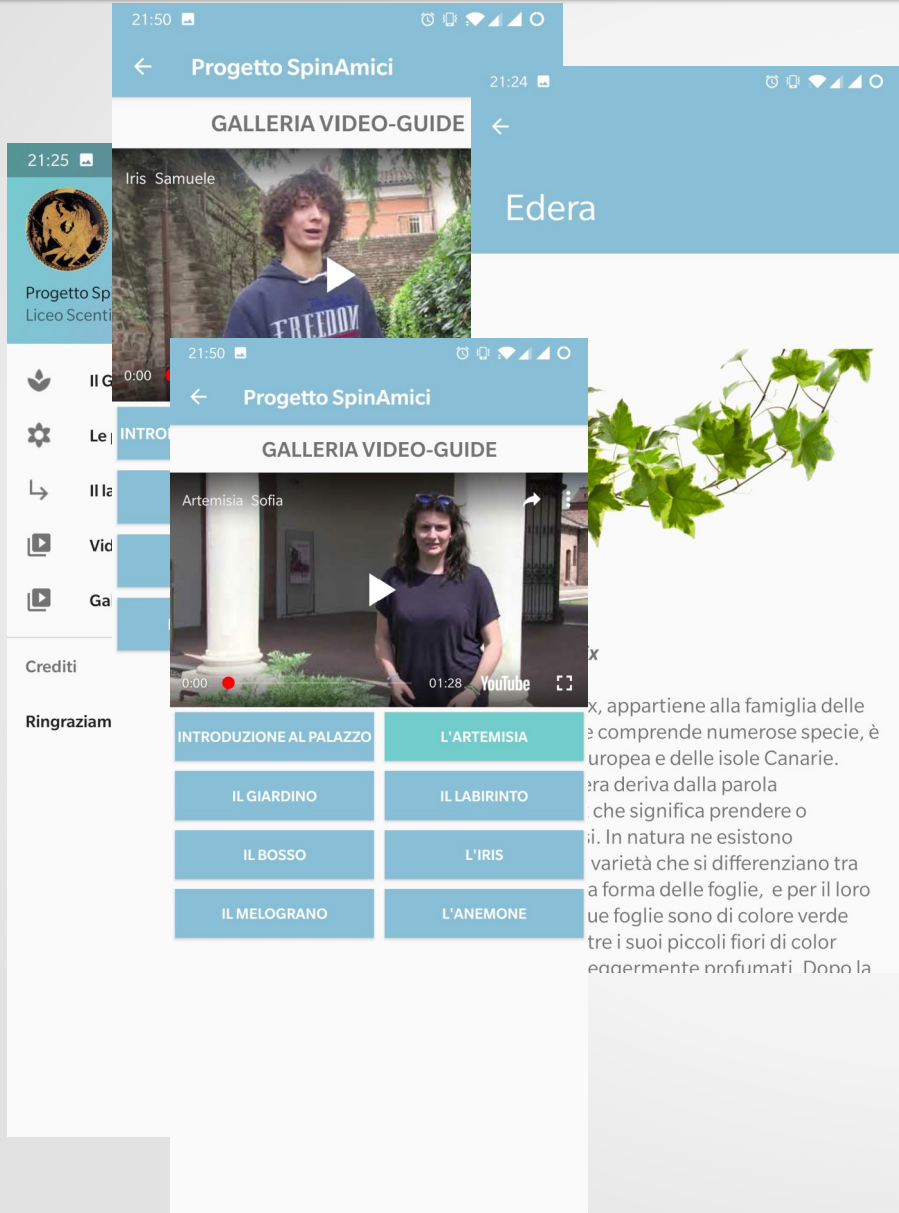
21:50

Progetto SpinAmici

GALLERIA VIDEO-GUIDE

Iris Samuele

FREEDOM

0:00

INTRO

21:24

Edera

21:25

Progetto Sp
Liceo Scienti

Il G

Le

Il la

Vid

Ga

Crediti

Ringraziam

21:50

Progetto SpinAmici

GALLERIA VIDEO-GUIDE

Artemisia Sofia

0:00

01:28

YouTube

| INTRODUZIONE AL PALAZZO | L'ARTEMISIA |
|---|---|
| IL GIARDINO | IL LABIRINTO |
| IL BOSSO | L'IRIS |
| IL MELOGRANO | L'ANEMONE |

x

x, appartiene alla famiglia delle e comprende numerose specie, è uropea e delle isole Canarie. era deriva dalla parola che significa prendere o i. In natura ne esistono varietà che si differenziano tra a forma delle foglie, e per il loro ue foglie sono di colore verde tre i suoi piccoli fiori di color eggermente profumati. Dopo la